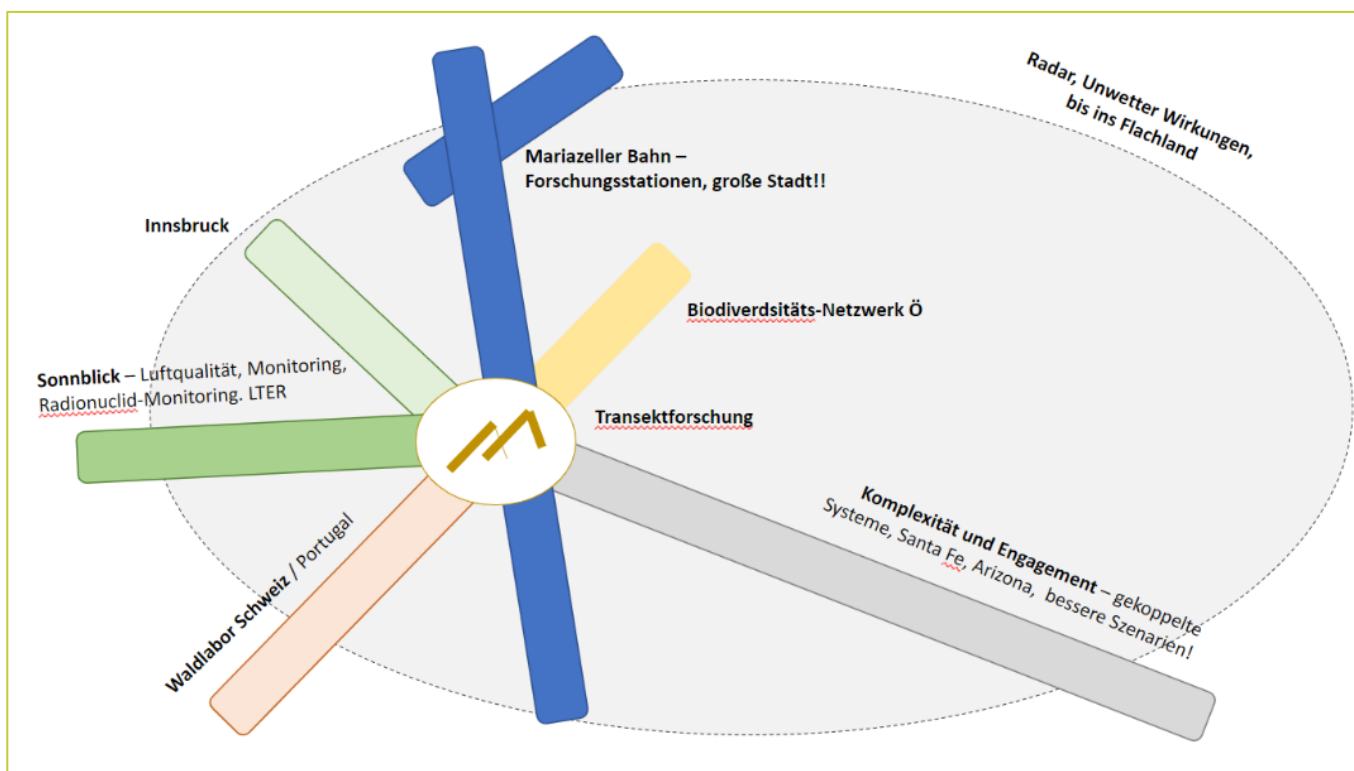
Radar, Unwetter Wirkungen, bis ins Flachland

Mariazeller Bahn – Forschungsstationen, große Stadt!!

Innsbruck

Biodiverdsitäts-Netzwerk Ö

Sonnblick – Luftqualität, Monitoring, Radionuclid-Monitoring. LTER

Transektforschung

Komplexität und Engagement – gekoppelte Systeme, Santa Fe, Arizona, bessere Szenarien!

Waldlabor Schweiz / Portugal